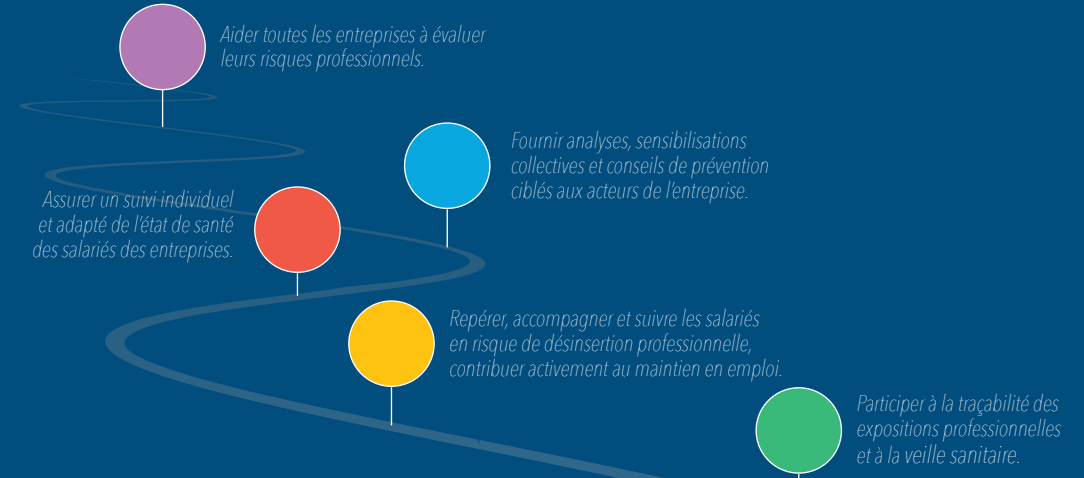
Aider toutes les entreprises à évaluer leurs risques professionnels.

Fournir analyses, sensibilisations collectives et conseils de prévention ciblés aux acteurs de l'entreprise.

Assurer un suivi individuel et adapté de l'état de santé des salariés des entreprises.

Repérer, accompagner et suivre les salariés en risque de désinsertion professionnelle, contribuer activement au maintien en emploi.

Participer à la traçabilité des expositions professionnelles et à la veille sanitaire.